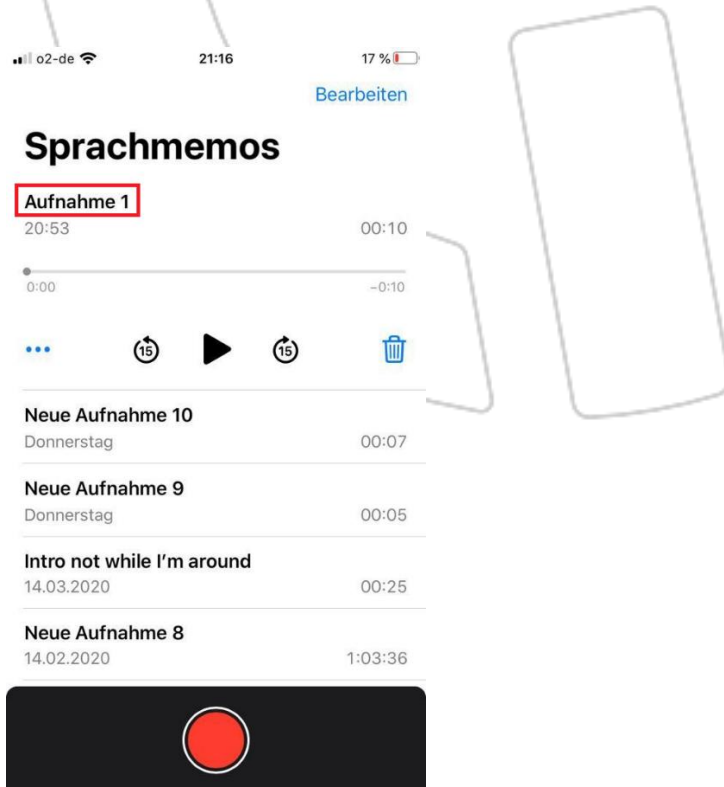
o2-de 21:16 17 %

Bearbeiten

Sprachmemos

Aufnahme 1
20:53 00:10

0:00 -0:10

••• 15 15

Neue Aufnahme 10
Donnerstag 00:07

Neue Aufnahme 9
Donnerstag 00:05

Intro not while I'm around
14.03.2020 00:25

Neue Aufnahme 8
14.02.2020 1:03:36